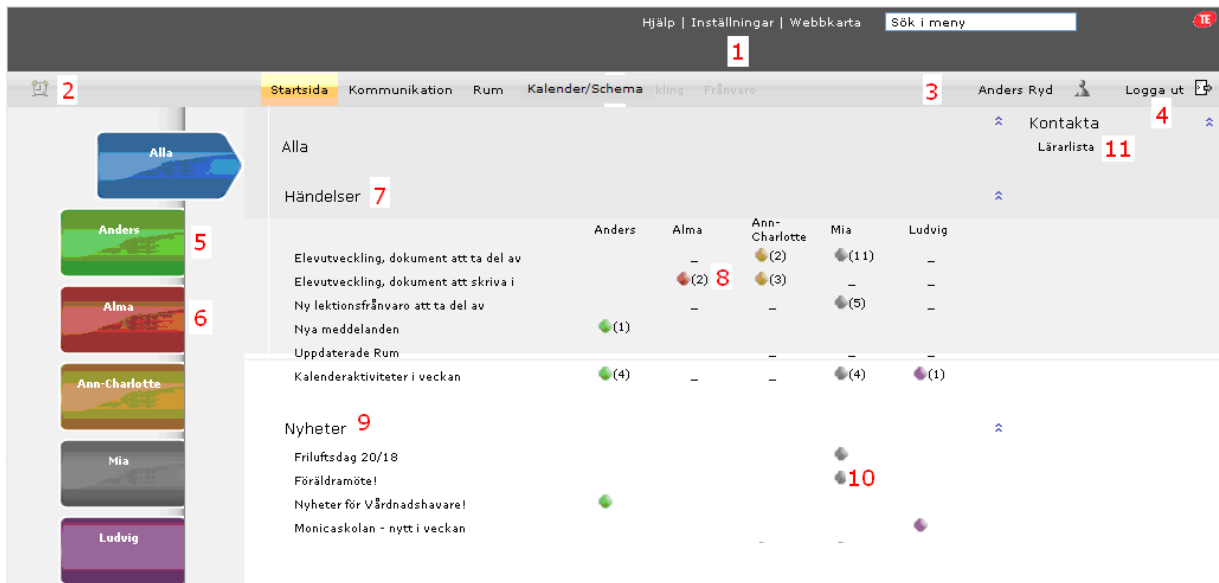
Hjälp | Inställningar | Webbkarta

Sök i meny

1

2

Startsida Kommunikation Rum Kalender/Schema kling Frånvaro

3

Anders Ryd

Logga ut

4

Alla

Anders

5

Alma

6

Ann-Charlotte

Mia

Ludvig

Alla

Kontakta

Lärarlista

11

Händelser

7

|  | Anders | Alma | Ann-Charlotte | Mia | Ludvig |
|---|---|---|---|---|---|
| Elevutveckling, dokument att ta del av |  | _ | (2) | (11) | _ |
| Elevutveckling, dokument att skriva i |  | (2) 8 | (3) | _ | _ |
| Ny lektionsfrånvaro att ta del av |  | _ | _ | (5) | _ |
| Nya meddelanden | (1) |  |  |  |  |
| Uppdaterade Rum |  |  | _ | _ | _ |
| Kalenderaktiviteter i veckan | (4) | _ | _ | (4) | (1) |

Nyheter

9

Friluftsdag 20/18

Föräldramöte!

10

Nyheter för Vårdnadshavare!

Monicaskolan - nytt i veckan